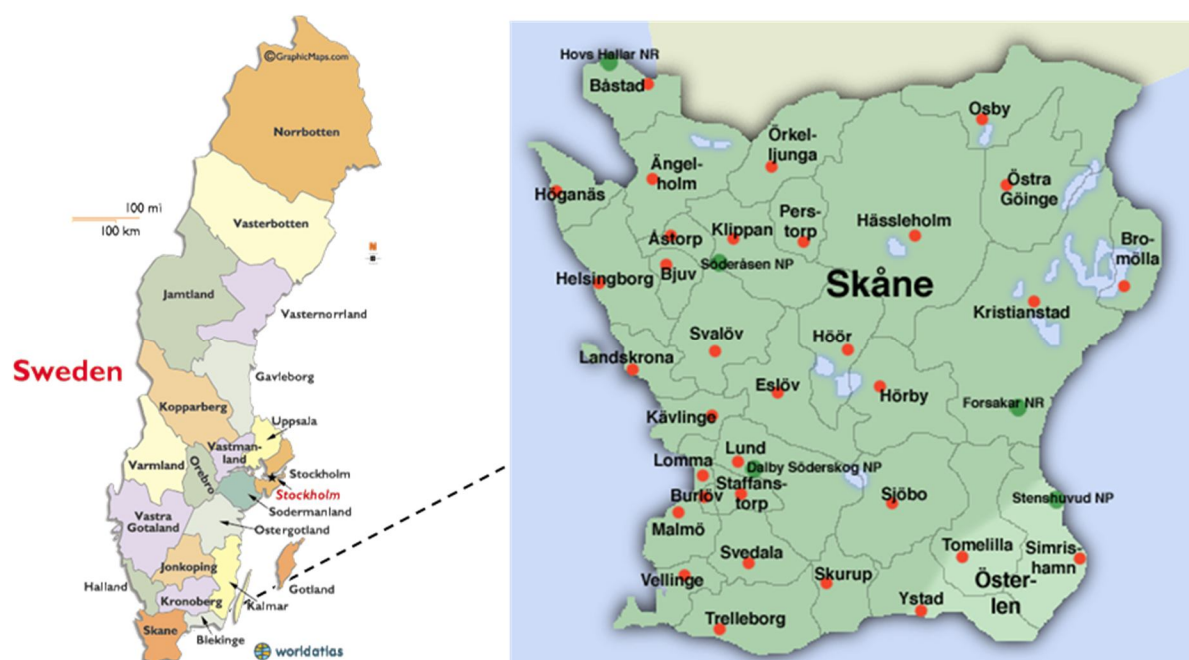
©GraphicMaps.com
Norrbotten
100 mi
100 km
Vasterbotten
N
Jamtland
Vasternorrland
Sweden
Gavleborg
Kopparberg
Uppsala
Varmland
Vastmanland
Orebro
Stockholm
Stockholm
Sodermanland
Vastra Gotaland
Ostergotland
Jonkoping
Halland
Kronoberg
Kalmar
Gotland
Skane
Blekinge
worldatlas

Hovs Hallar NR
Båstad
Osby
Örkelljunga
Ängelholm
Höganäs
Östra Göinge
Perstorp
Hässleholm
Åstorp
Klippan
Bromölla
Söderåsen NP
Bjuv
Helsingborg
Skåne
Kristianstad
Svalöv
Höör
Landskrona
Eslöv
Hörby
Forsakar NR
Kävlinge
Lund
Lomma
Dalby Söderskog NP
Staffanstorp
Sjöbo
Burlöv
Stenshuvud NP
Malmö
Tomelilla
Simrishamn
Svedala
Österlen
Vellinge
Skurup
Ystad
Trelleborg